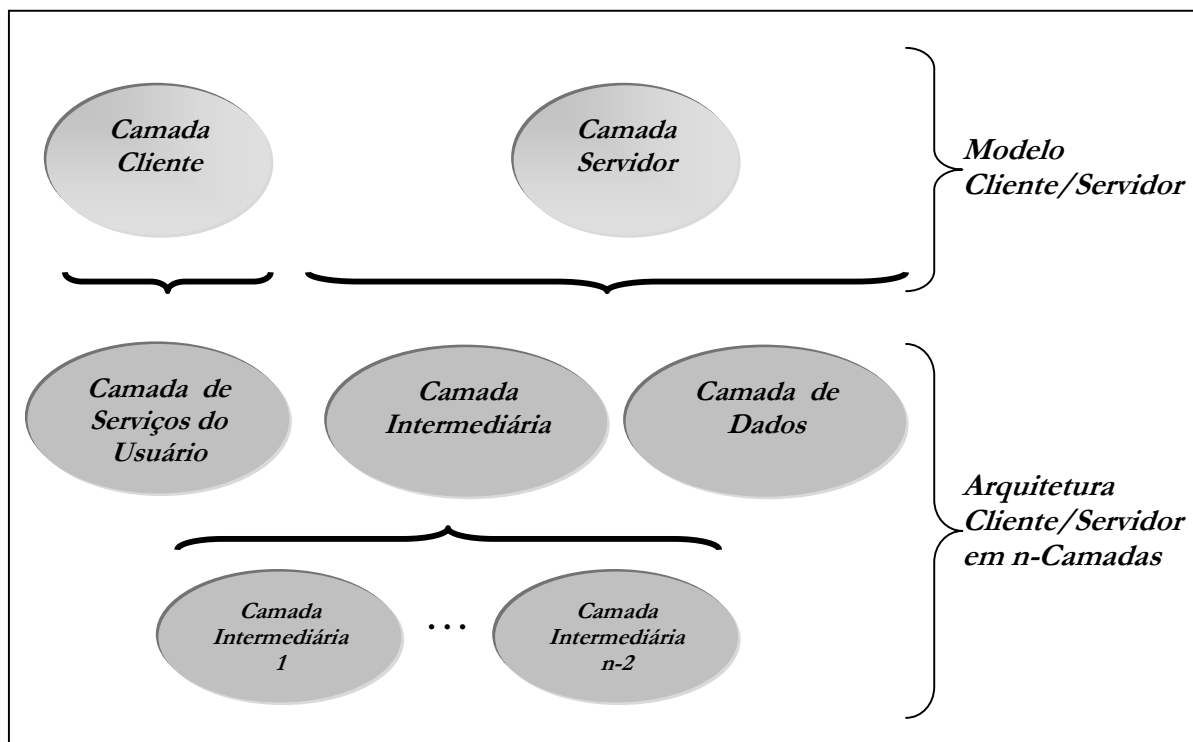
Camada Cliente

Camada Servidor

Modelo Cliente/Servidor

Camada de Serviços do Usuário

Camada Intermediária

Camada de Dados

Arquitetura Cliente/Servidor em n-Camadas

Camada Intermediária 1

...

Camada Intermediária n-2